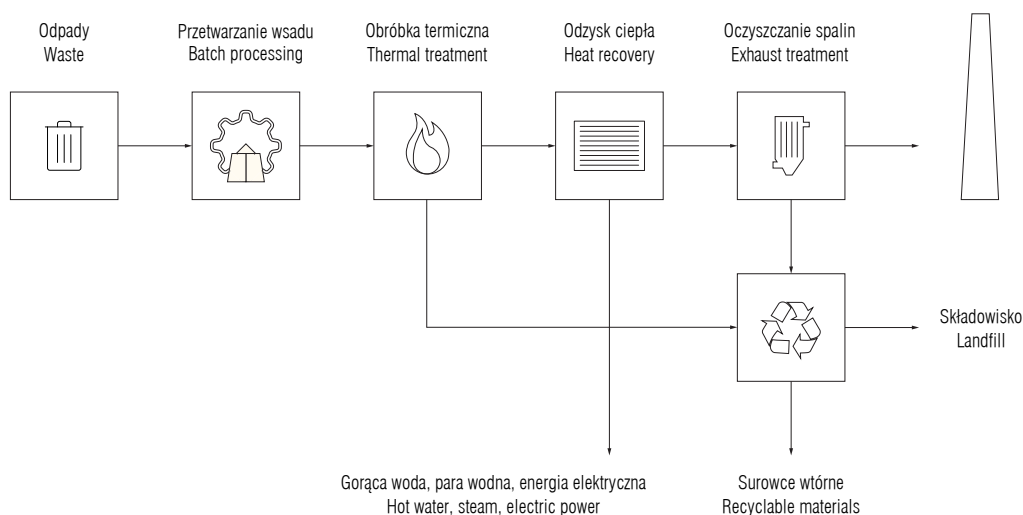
Odpady
Waste

Przetwarzanie wsadu
Batch processing

Obróbka termiczna
Thermal treatment

Odzysk ciepła
Heat recovery

Oczyszczanie spalin
Exhaust treatment

Składowisko
Landfill

Gorąca woda, para wodna, energia elektryczna
Hot water, steam, electric power

Surowce wtórne
Recyclable materials